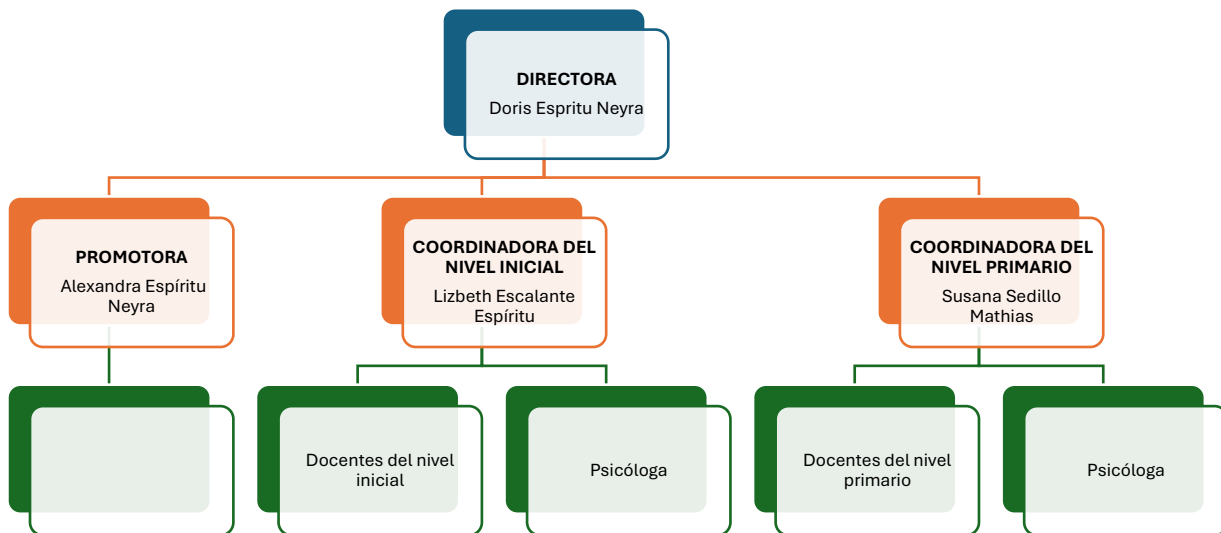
DIRECTORA
Doris Espritu Neyra

PROMOTORA
Alexandra Espíritu Neyra

COORDINADORA DEL NIVEL INICIAL
Lizbeth Escalante Espíritu

COORDINADORA DEL NIVEL PRIMARIO
Susana Sedillo Mathias

Docentes del nivel inicial

Psicóloga

Docentes del nivel primario

Psicóloga